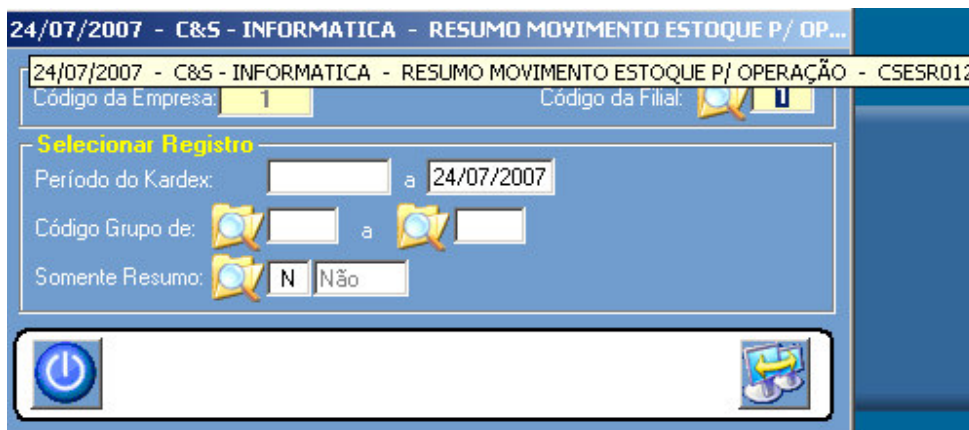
24/07/2007 - C&S - INFORMATICA - RESUMO MOVIMENTO ESTOQUE P/ OP...

24/07/2007 - C&S - INFORMATICA - RESUMO MOVIMENTO ESTOQUE P/ OPERAÇÃO - CSESR012

Código da Empresa: 1

Código da Filial: 1

Selecionar Registro

Período do Kardex: a 24/07/2007

Código Grupo de: a

Somente Resumo: N Não